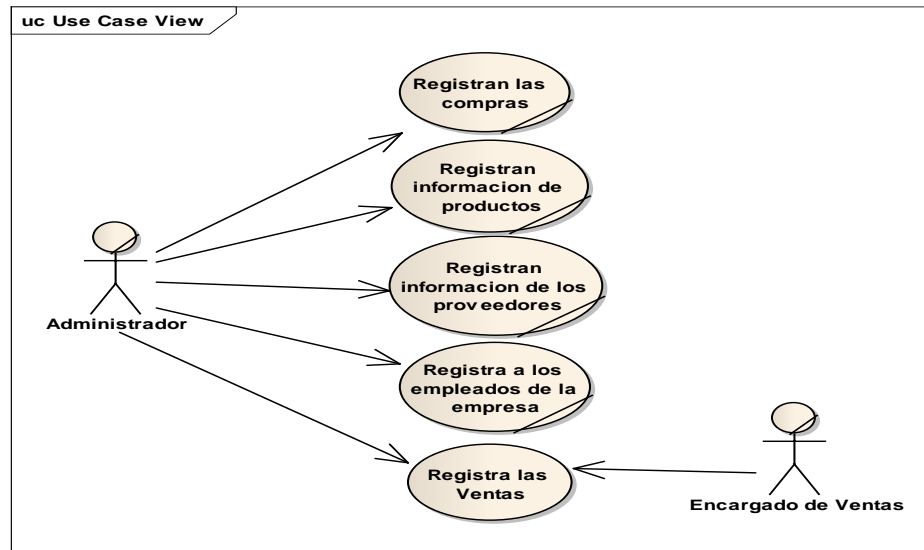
uc Use Case View

Registran las compras

Registran informacion de productos

Registran informacion de los proveedores

Registra a los empleados de la empresa

Registra las Ventas

Administrador

Encargado de Ventas